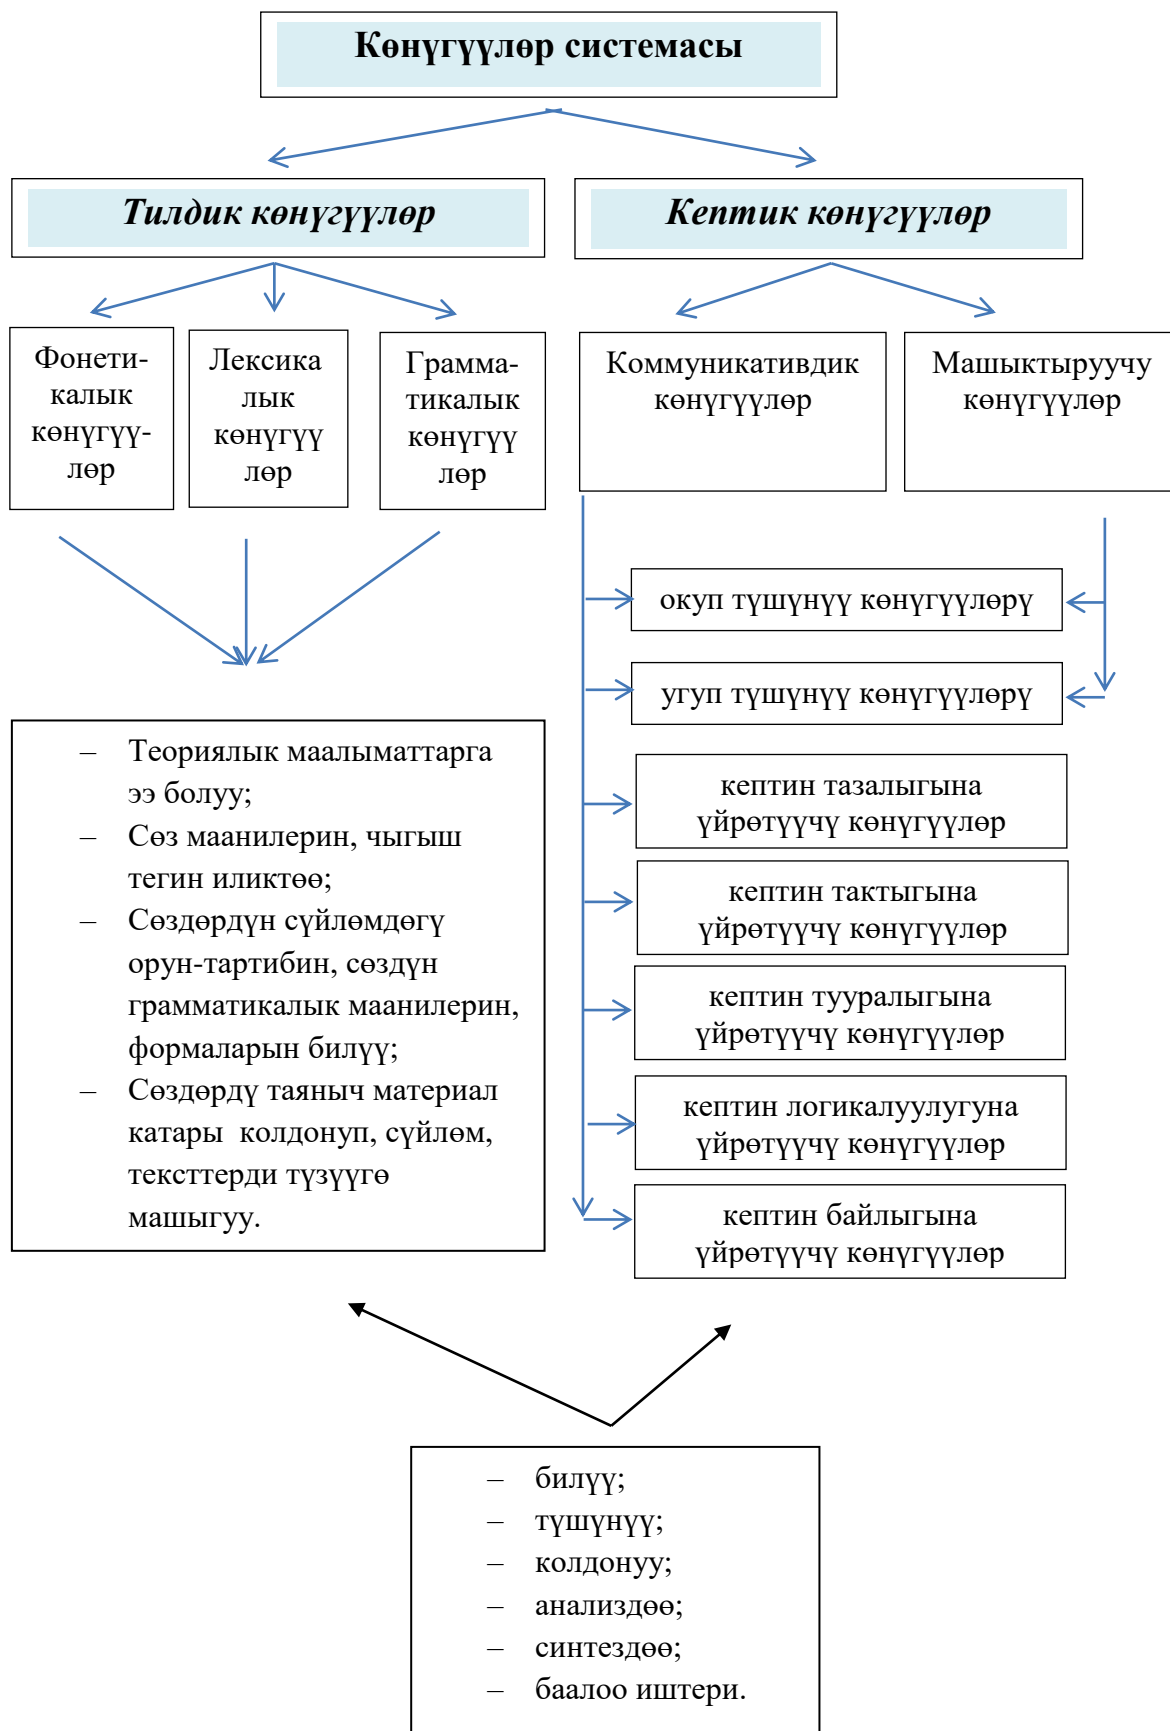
Көнүгүүлөр системасы

Тилдик көнүгүүлөр

Кептик көнүгүүлөр

Фонетикалык көнүгүүлөр

Лексикалык көнүгүүлөр

Грамматикалык көнүгүүлөр

Коммуникативдик көнүгүүлөр

Машыктыруучу көнүгүүлөр

окуп түшүнүү көнүгүүлөрү

угуп түшүнүү көнүгүүлөрү

кептин тазалыгына үйрөтүүчү көнүгүүлөр

кептин тактыгына үйрөтүүчү көнүгүүлөр

кептин тууралыгына үйрөтүүчү көнүгүүлөр

кептин логикалуулугуна үйрөтүүчү көнүгүүлөр

кептин байлыгына үйрөтүүчү көнүгүүлөр

– Теориялык маалыматтарга ээ болуу;
– Сөз маанилерин, чыгыш тегин иликтөө;
– Сөздөрдүн сүйлөмдөгү орун-тартибин, сөздүн грамматикалык маанилерин, формаларын билүү;
– Сөздөрдү таяныч материал катары колдонуп, сүйлөм, тексттерди түзүүгө машыгуу.

– билүү;
– түшүнүү;
– колдонуу;
– анализдөө;
– синтездөө;
– баалоо иштери.